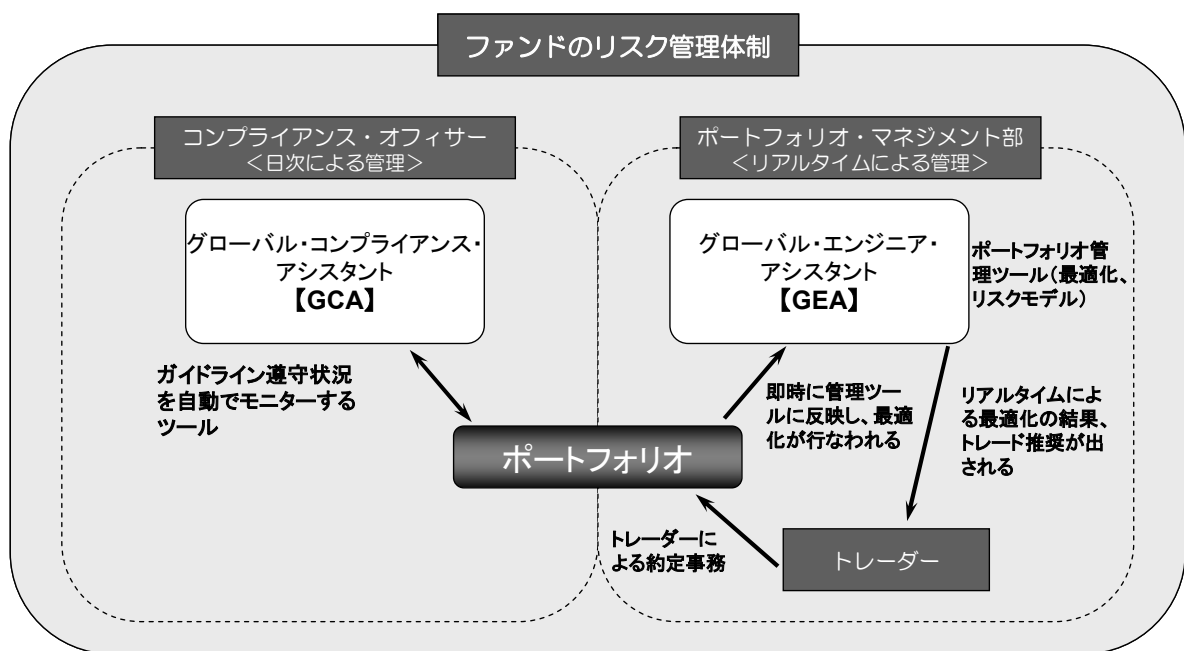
ファンドのリスク管理体制

コンプライアンス・オフィサー
<日次による管理>

グローバル・コンプライアンス・アシスタント
【GCA】

ガイドライン遵守状況を自動でモニターするツール

ポートフォリオ・マネジメント部
<リアルタイムによる管理>

グローバル・エンジニア・アシスタント
【GEA】

ポートフォリオ管理ツール（最適化、リスクモデル）

即時に管理ツールに反映し、最適化が行なわれる

リアルタイムによる最適化の結果、トレード推奨が出される

ポートフォリオ

トレーダーによる約定事務

トレーダー